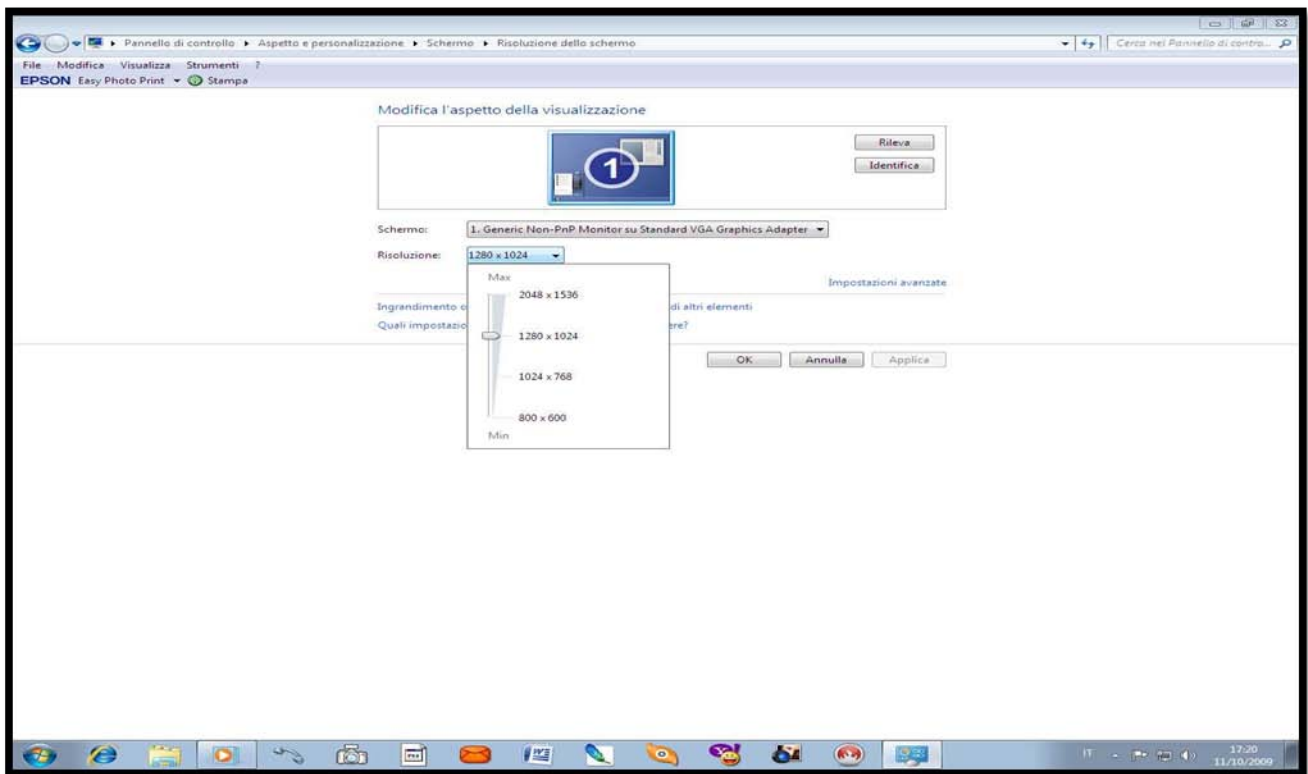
Pannello di controllo ▸ Aspetto e personalizzazione ▸ Schermo ▸ Risoluzione dello schermo

Cerca nel Pannello di contro...

File Modifica Visualizza Strumenti ?

EPSON Easy Photo Print Stampa

Modifica l'aspetto della visualizzazione

1

Rileva

Identifica

Schermo: 1. Generic Non-PnP Monitor su Standard VGA Graphics Adapter

Risoluzione: 1280 x 1024

Max

2048 x 1536

1280 x 1024

1024 x 768

800 x 600

Min

Impostazioni avanzate

Ingrandimento o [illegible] di altri elementi

Quali impostazio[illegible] ere?

OK Annulla Applica

IT

17:20
11/10/2009